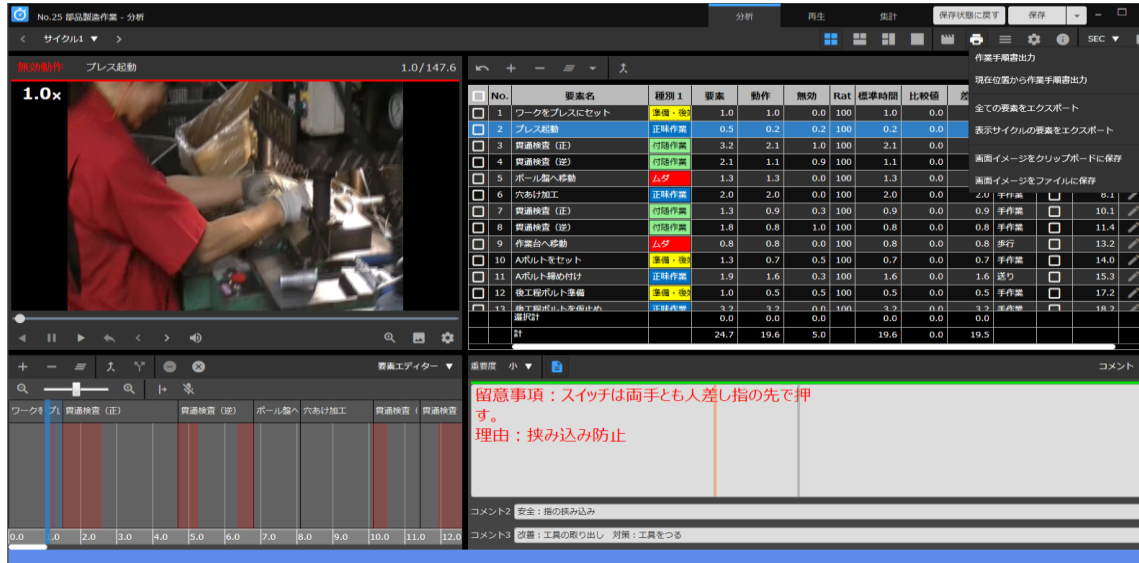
No.25 部品製造作業 - 分析

分析 再生 集計 保存状態に戻す 保存

サイクル1 ▼

SEC ▼

無効動作 プレス起動 1.0/147.6

1.0x

作業手順書出力
現在位置から作業手順書出力
全ての要素をエクスポート
表示サイクルの要素をエクスポート
画面イメージをクリップボードに保存
画面イメージをファイルに保存

| | No. | 要素名 | 種別1 | 要素 | 動作 | 無効 | Rat | 標準時間 | 比較値 | 差 | | | |
|---|---|---|---|---|---|---|---|---|---|---|---|---|---|
| | 1 | ワークをプレスにセット | 準備・後 | 1.0 | 1.0 | 0.0 | 100 | 1.0 | 0.0 | | | | |
| | 2 | プレス起動 | 正味作業 | 0.5 | 0.2 | 0.2 | 100 | 0.2 | 0.0 | | | | |
| | 3 | 貫通検査（正） | 付随作業 | 3.2 | 2.1 | 1.0 | 100 | 2.1 | 0.0 | | | | |
| | 4 | 貫通検査（逆） | 付随作業 | 2.1 | 1.1 | 0.9 | 100 | 1.1 | 0.0 | | | | |
| | 5 | ボール盤へ移動 | ムダ | 1.3 | 1.3 | 0.0 | 100 | 1.3 | 0.0 | | | | |
| | 6 | 穴あけ加工 | 正味作業 | 2.0 | 2.0 | 0.0 | 100 | 2.0 | 0.0 | 2.0 | 手作業 | | 8.1 |
| | 7 | 貫通検査（正） | 付随作業 | 1.3 | 0.9 | 0.3 | 100 | 0.9 | 0.0 | 0.9 | 手作業 | | 10.1 |
| | 8 | 貫通検査（逆） | 付随作業 | 1.8 | 0.8 | 1.0 | 100 | 0.8 | 0.0 | 0.8 | 手作業 | | 11.4 |
| | 9 | 作業台へ移動 | ムダ | 0.8 | 0.8 | 0.0 | 100 | 0.8 | 0.0 | 0.8 | 歩行 | | 13.2 |
| | 10 | Aボルトをセット | 準備・後 | 1.3 | 0.7 | 0.5 | 100 | 0.7 | 0.0 | 0.7 | 手作業 | | 14.0 |
| | 11 | Aボルト締め付け | 正味作業 | 1.9 | 1.6 | 0.3 | 100 | 1.6 | 0.0 | 1.6 | 送り | | 15.3 |
| | 12 | 後工程ボルト準備 | 準備・後 | 1.0 | 0.5 | 0.5 | 100 | 0.5 | 0.0 | 0.5 | 手作業 | | 17.2 |
| | 選択計 | | | 0.0 | 0.0 | 0.0 | | 0.0 | 0.0 | 0.0 | | | |
| | 計 | | | 24.7 | 19.6 | 5.0 | | 19.6 | 0.0 | 19.5 | | | |

要素エディター ▼

ワークを プレ 貫通検査（正） 貫通検査（逆） ボール盤へ 穴あけ加工 貫通検査（ 貫通検査

0.0 1.0 2.0 3.0 4.0 5.0 6.0 7.0 8.0 9.0 10.0 11.0 12.0

重要度 小 ▼ コメント

留意事項：スイッチは両手とも人差し指の先で押す。
理由：挟み込み防止

コメント2 安全：指の挟み込み
コメント3 改善：工具の取り出し 対策：工具をつる